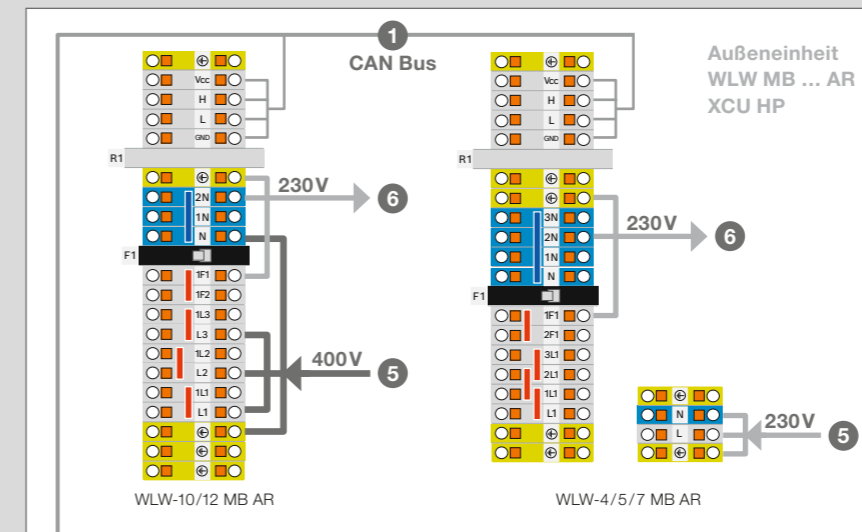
1
CAN Bus

Außeneinheit
WLW MB ... AR
XCU HP

Vcc
H
L
GND
R1
2N
1N
N
F1
1F1
1F2
1L3
L3
1L2
L2
1L1
L1

230V
6
400V
5

Vcc
H
L
GND
R1
3N
2N
1N
N
F1
1F1
2F1
3L1
2L1
1L1
L1

230V
6

N
L
230V
5

WLW-10/12 MB AR
WLW-4/5/7 MB AR